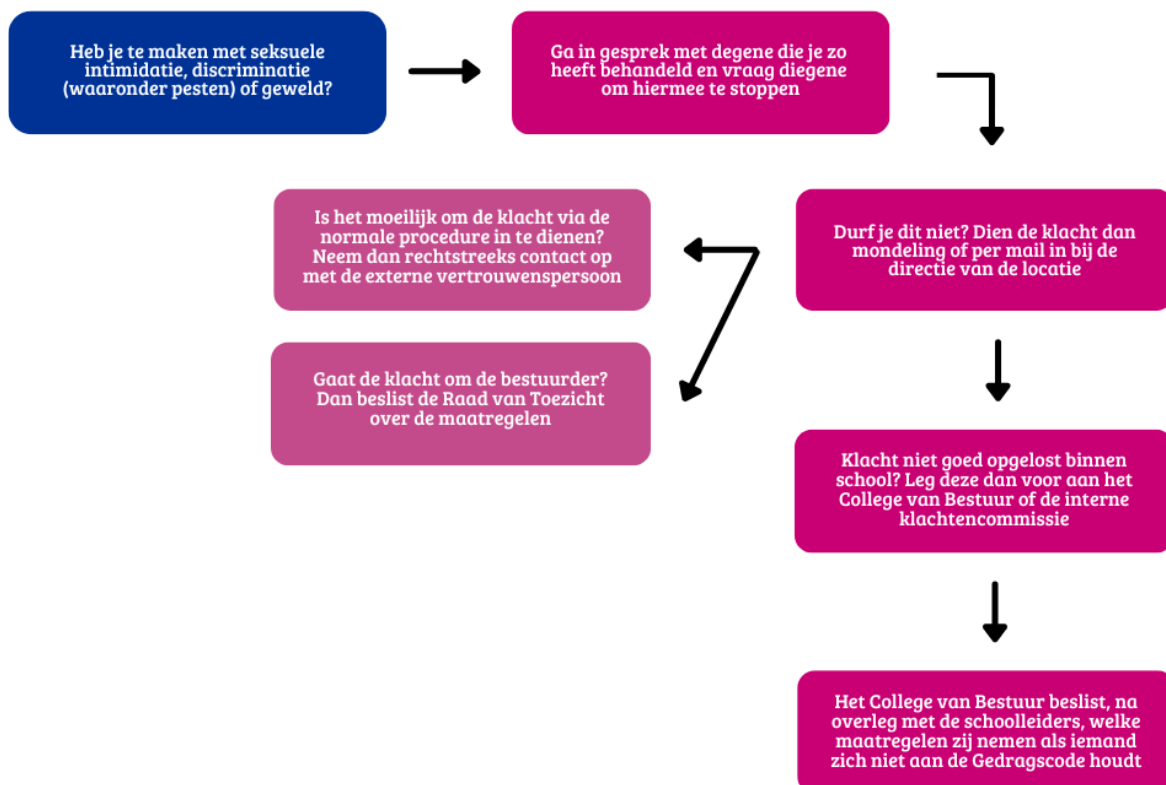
Heb je te maken met seksuele intimidatie, discriminatie (waaronder pesten) of geweld?

Ga in gesprek met degene die je zo heeft behandeld en vraag diegene om hiermee te stoppen

Durf je dit niet? Dien de klacht dan mondeling of per mail in bij de directie van de locatie

Is het moeilijk om de klacht via de normale procedure in te dienen? Neem dan rechtstreeks contact op met de externe vertrouwenspersoon

Gaat de klacht om de bestuurder? Dan beslist de Raad van Toezicht over de maatregelen

Klacht niet goed opgelost binnen school? Leg deze dan voor aan het College van Bestuur of de interne klachtencommissie

Het College van Bestuur beslist, na overleg met de schoolleiders, welke maatregelen zij nemen als iemand zich niet aan de Gedragscode houdt